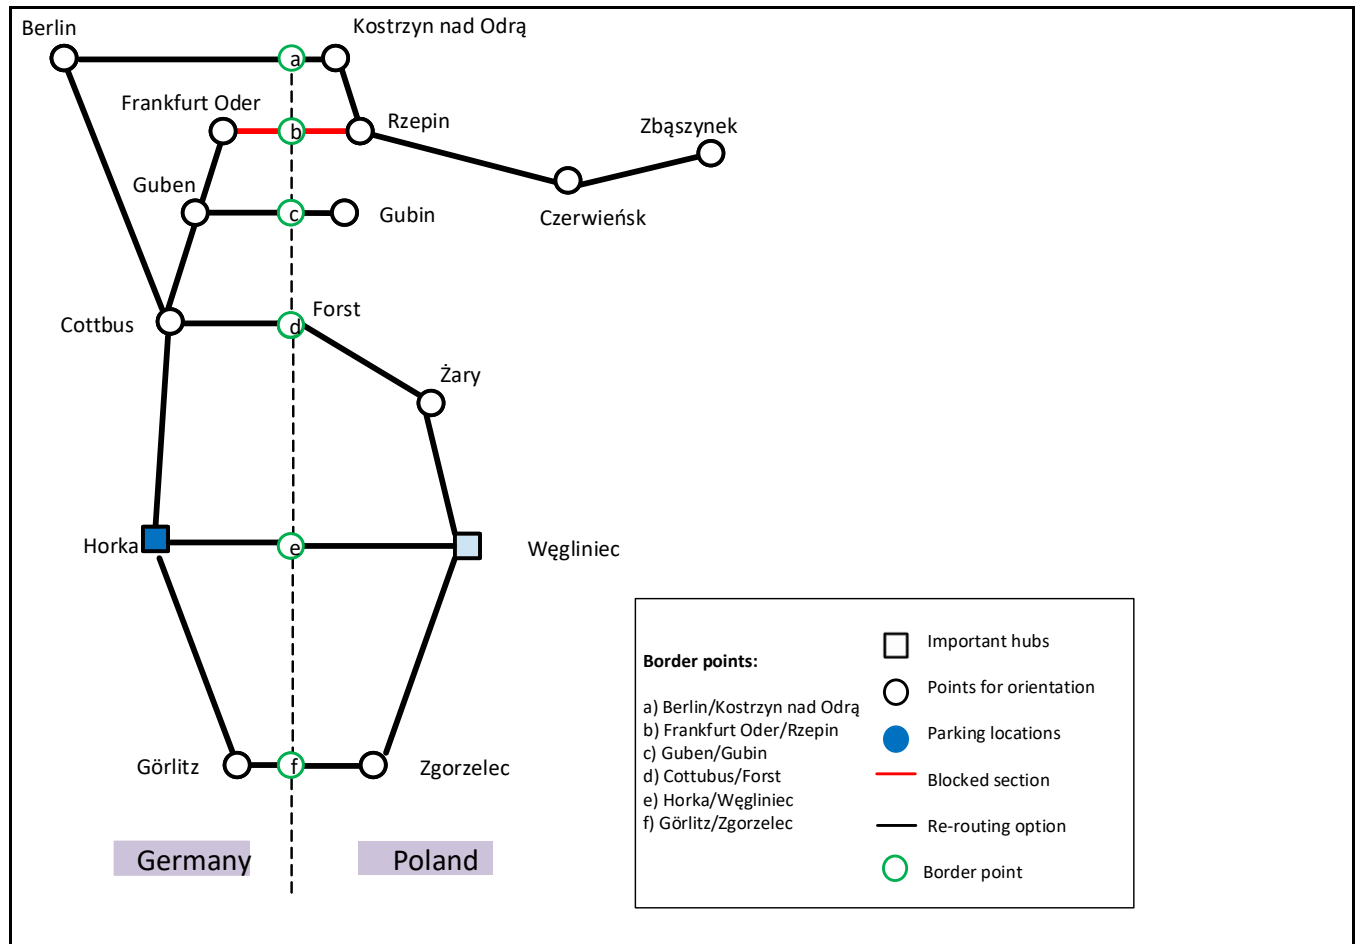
Berlin

Kostrzyn nad Odrą

a

Frankfurt Oder

b

Rzepin

Zbąszynek

Guben

c

Gubin

Czerwieńsk

Cottbus

d

Forst

Żary

Horka

e

Węgliniec

Görlitz

f

Zgorzelec

Germany

Poland

Border points:

a) Berlin/Kostrzyn nad Odrą
b) Frankfurt Oder/Rzepin
c) Guben/Gubin
d) Cottubus/Forst
e) Horka/Węgliniec
f) Görlitz/Zgorzelec

Important hubs

Points for orientation

Parking locations

Blocked section

Re-routing option

Border point